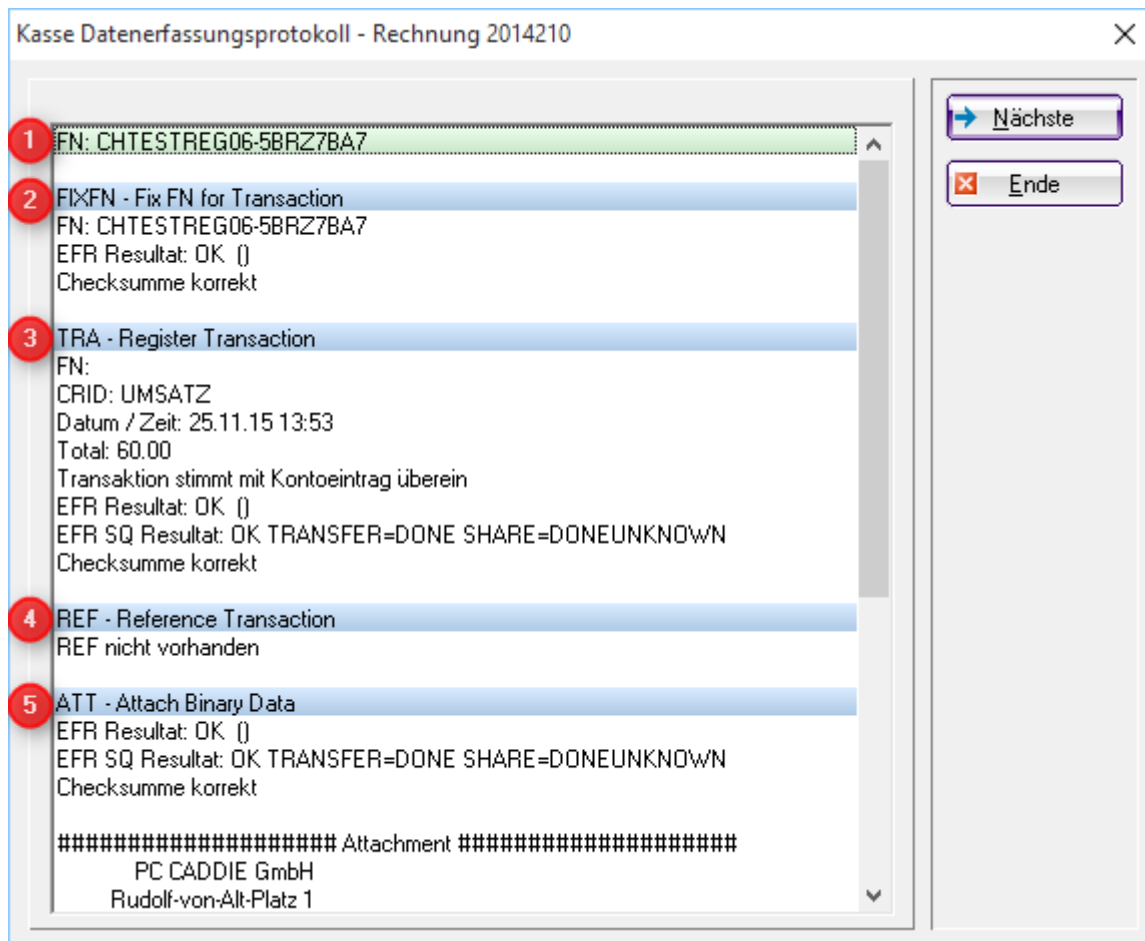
Kasse Datenerfassungsprotokoll - Rechnung 2014210

1 FN: CHTESTREG06-5BRZ7BA7

2 FIXFN - Fix FN for Transaction
FN: CHTESTREG06-5BRZ7BA7
EFR Resultat: OK ()
Checksumme korrekt

3 TRA - Register Transaction
FN:
CRID: UMSATZ
Datum / Zeit: 25.11.15 13:53
Total: 60.00
Transaktion stimmt mit Kontoeintrag überein
EFR Resultat: OK ()
EFR SQ Resultat: OK TRANSFER=DONE SHARE=DONEUNKNOWN
Checksumme korrekt

4 REF - Reference Transaction
REF nicht vorhanden

5 ATT - Attach Binary Data
EFR Resultat: OK ()
EFR SQ Resultat: OK TRANSFER=DONE SHARE=DONEUNKNOWN
Checksumme korrekt

#################### Attachment ####################
PC CADDIE GmbH
Rudolf-von-Alt-Platz 1

Nächste
Ende